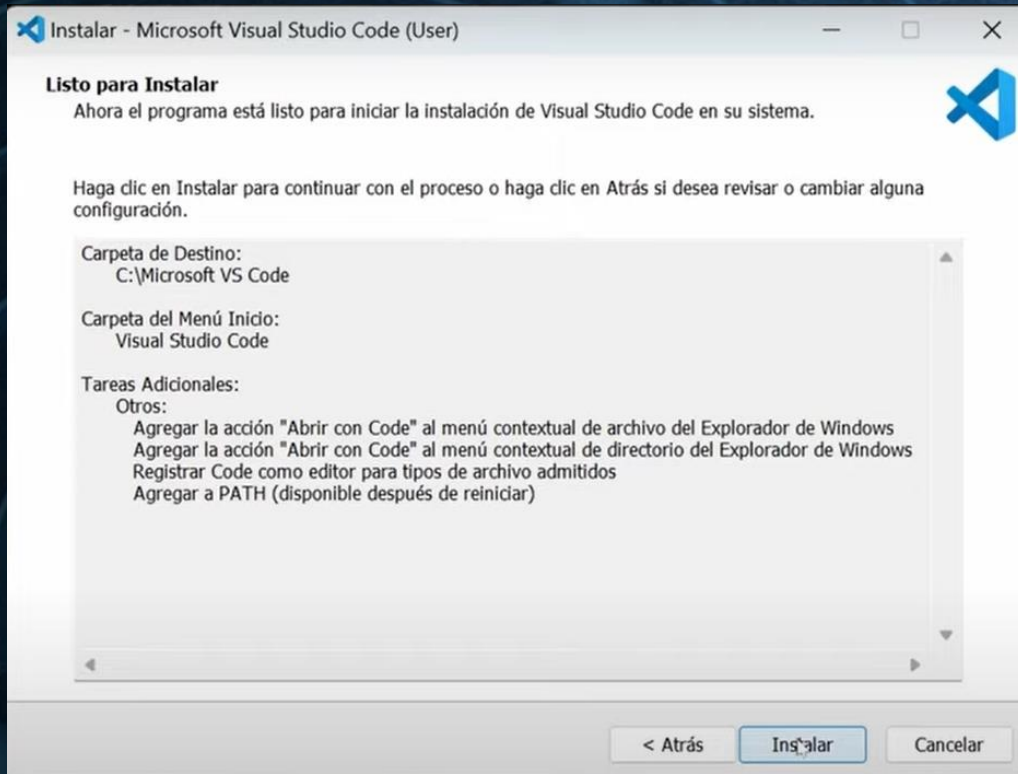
Instalar - Microsoft Visual Studio Code (User)

Listo para Instalar
Ahora el programa está listo para iniciar la instalación de Visual Studio Code en su sistema.

Haga clic en Instalar para continuar con el proceso o haga clic en Atrás si desea revisar o cambiar alguna configuración.

Carpeta de Destino:
C:\Microsoft VS Code

Carpeta del Menú Inicio:
Visual Studio Code

Tareas Adicionales:
Otros:
Agregar la acción "Abrir con Code" al menú contextual de archivo del Explorador de Windows
Agregar la acción "Abrir con Code" al menú contextual de directorio del Explorador de Windows
Registrar Code como editor para tipos de archivo admitidos
Agregar a PATH (disponible después de reiniciar)

< Atrás
Instalar
Cancelar